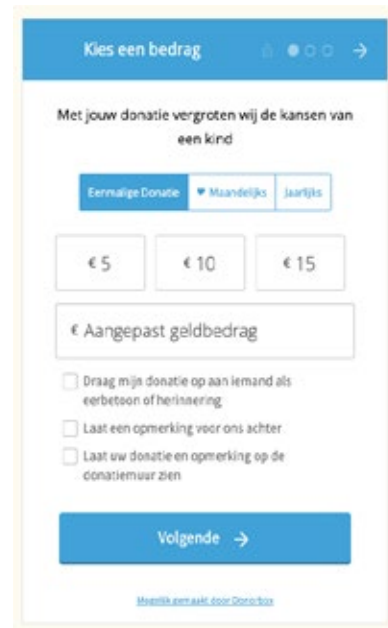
Kies een bedrag

Met jouw donatie vergroten wij de kansen van een kind

Eenmalige Donatie
♥ Maandelijks
Jaarlijks

€ 5
€ 10
€ 15

€ Aangepast geldbedrag

Draag mijn donatie op aan iemand als eerbetoon of herinnering

Laat een opmerking voor ons achter

Laat uw donatie en opmerking op de donatiemuur zien

Volgende →

Mogelijk gemaakt door Donorbox